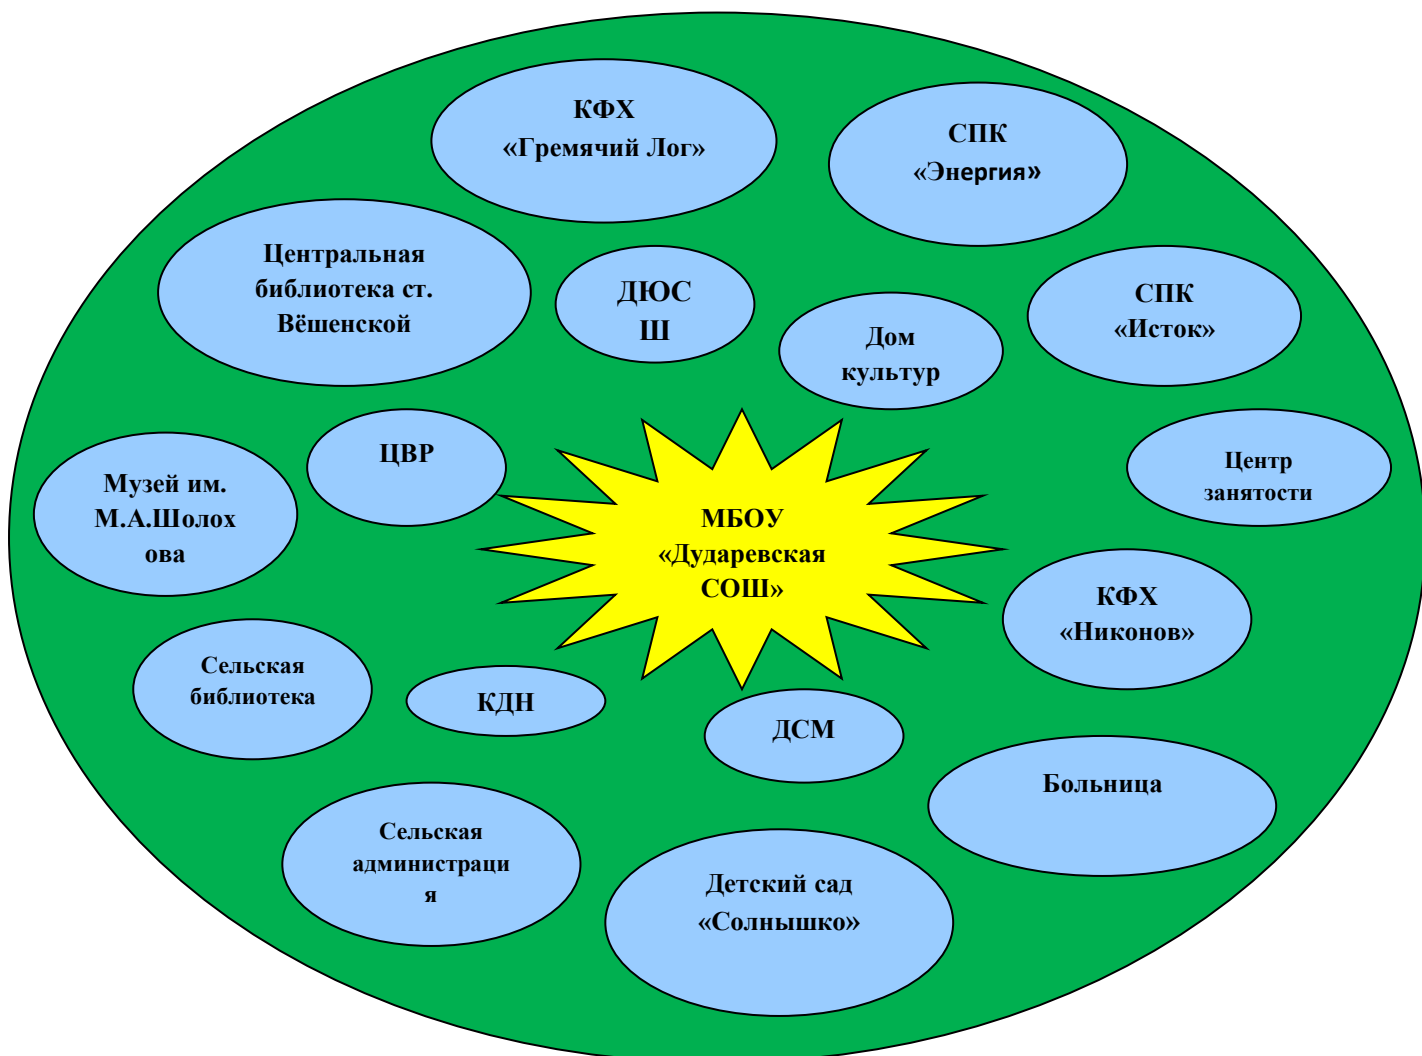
КФХ «Гремячий Лог»

СПК «Энергия»

Центральная библиотека ст. Вёшенской

ДЮС Ш

Дом культур

СПК «Исток»

ЦВР

Центр занятости

Музей им. М.А.Шолох ова

МБОУ «Дударевская СОШ»

КФХ «Никонов»

Сельская библиотека

КДН

ДСМ

Больница

Сельская администраци я

Детский сад «Солнышко»